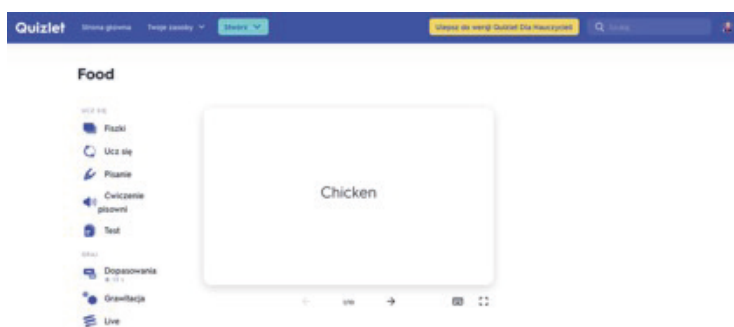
Quizlet Strona główna Twoje zasoby Stwórz Ulepsz do wersji Quizlet Dla Nauczycieli Szukaj

Food

UCZ SIĘ

Fiszki

Ucz się

Pisanie

Ćwiczenie pisowni

Test

GRAJ

Dopasowania

Grawitacja

Live

Chicken

1/10